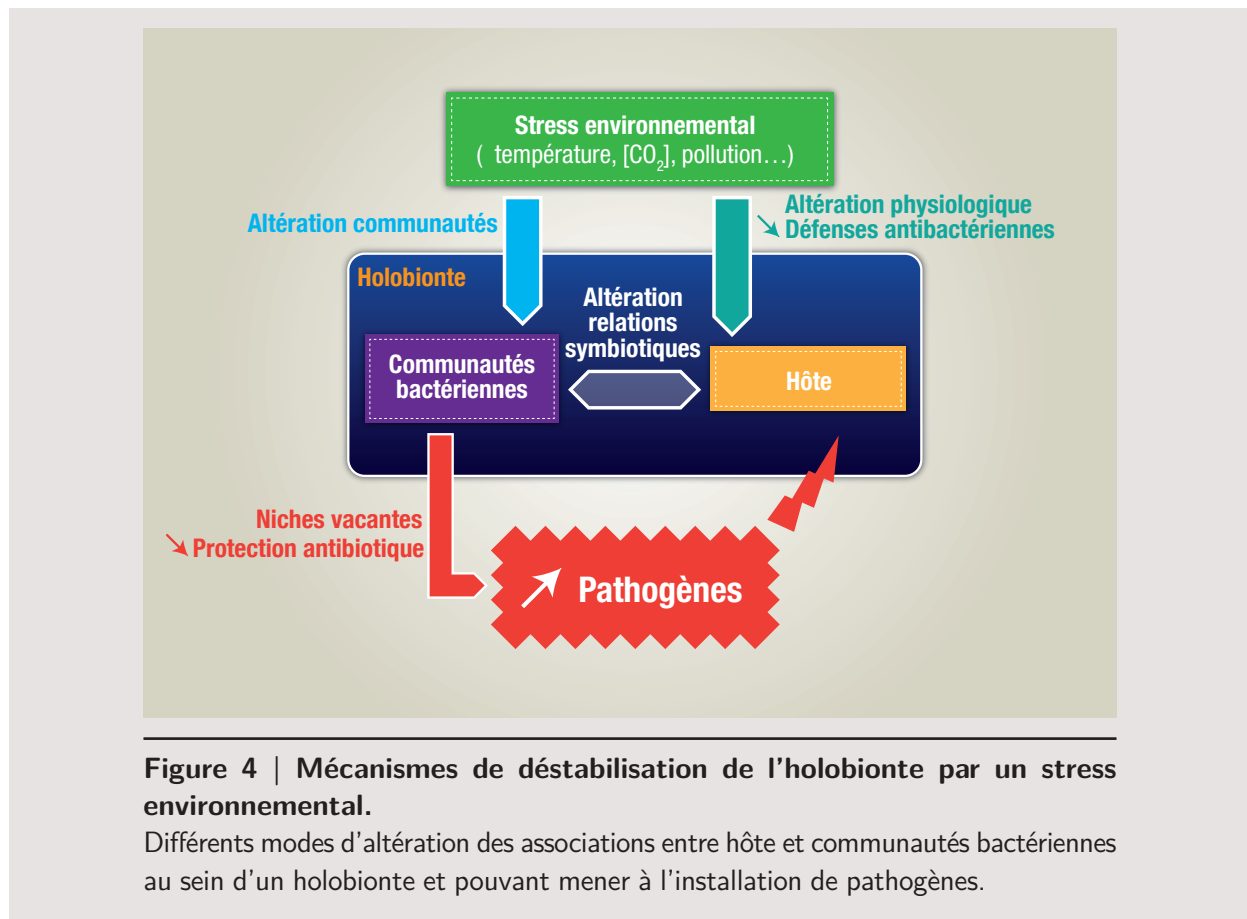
Stress environnemental
( température, [$CO_2$], pollution…)

Altération communautés

Altération physiologique
↘ Défenses antibactériennes

Holobionte

Altération relations symbiotiques

Communautés bactériennes

Hôte

Niches vacantes
↘ Protection antibiotique

↗ Pathogènes

Figure 4 | Mécanismes de déstabilisation de l'holobionte par un stress environnemental.
Différents modes d'altération des associations entre hôte et communautés bactériennes au sein d'un holobionte et pouvant mener à l'installation de pathogènes.